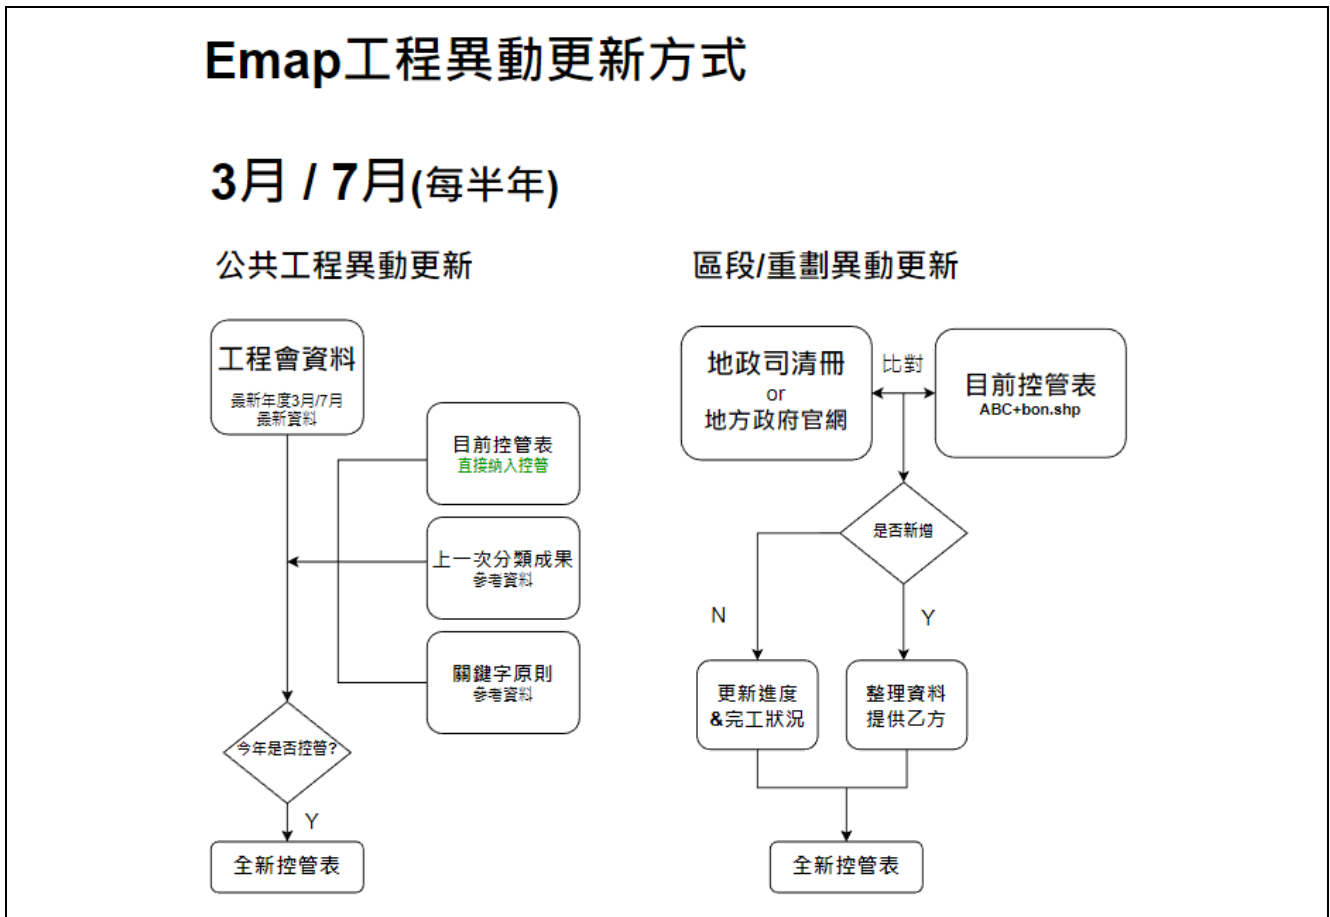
Emap工程異動更新方式

3月 / 7月(每半年)

公共工程異動更新

工程會資料
最新年度3月/7月
最新資料

目前控管表
直接納入控管

上一次分類成果
參考資料

關鍵字原則
參考資料

今年是否控管?

Y

全新控管表

區段/重劃異動更新

地政司清冊
or
地方政府官網

比對

目前控管表
ABC+bon.shp

是否新增

N

Y

更新進度
&完工狀況

整理資料
提供乙方

全新控管表